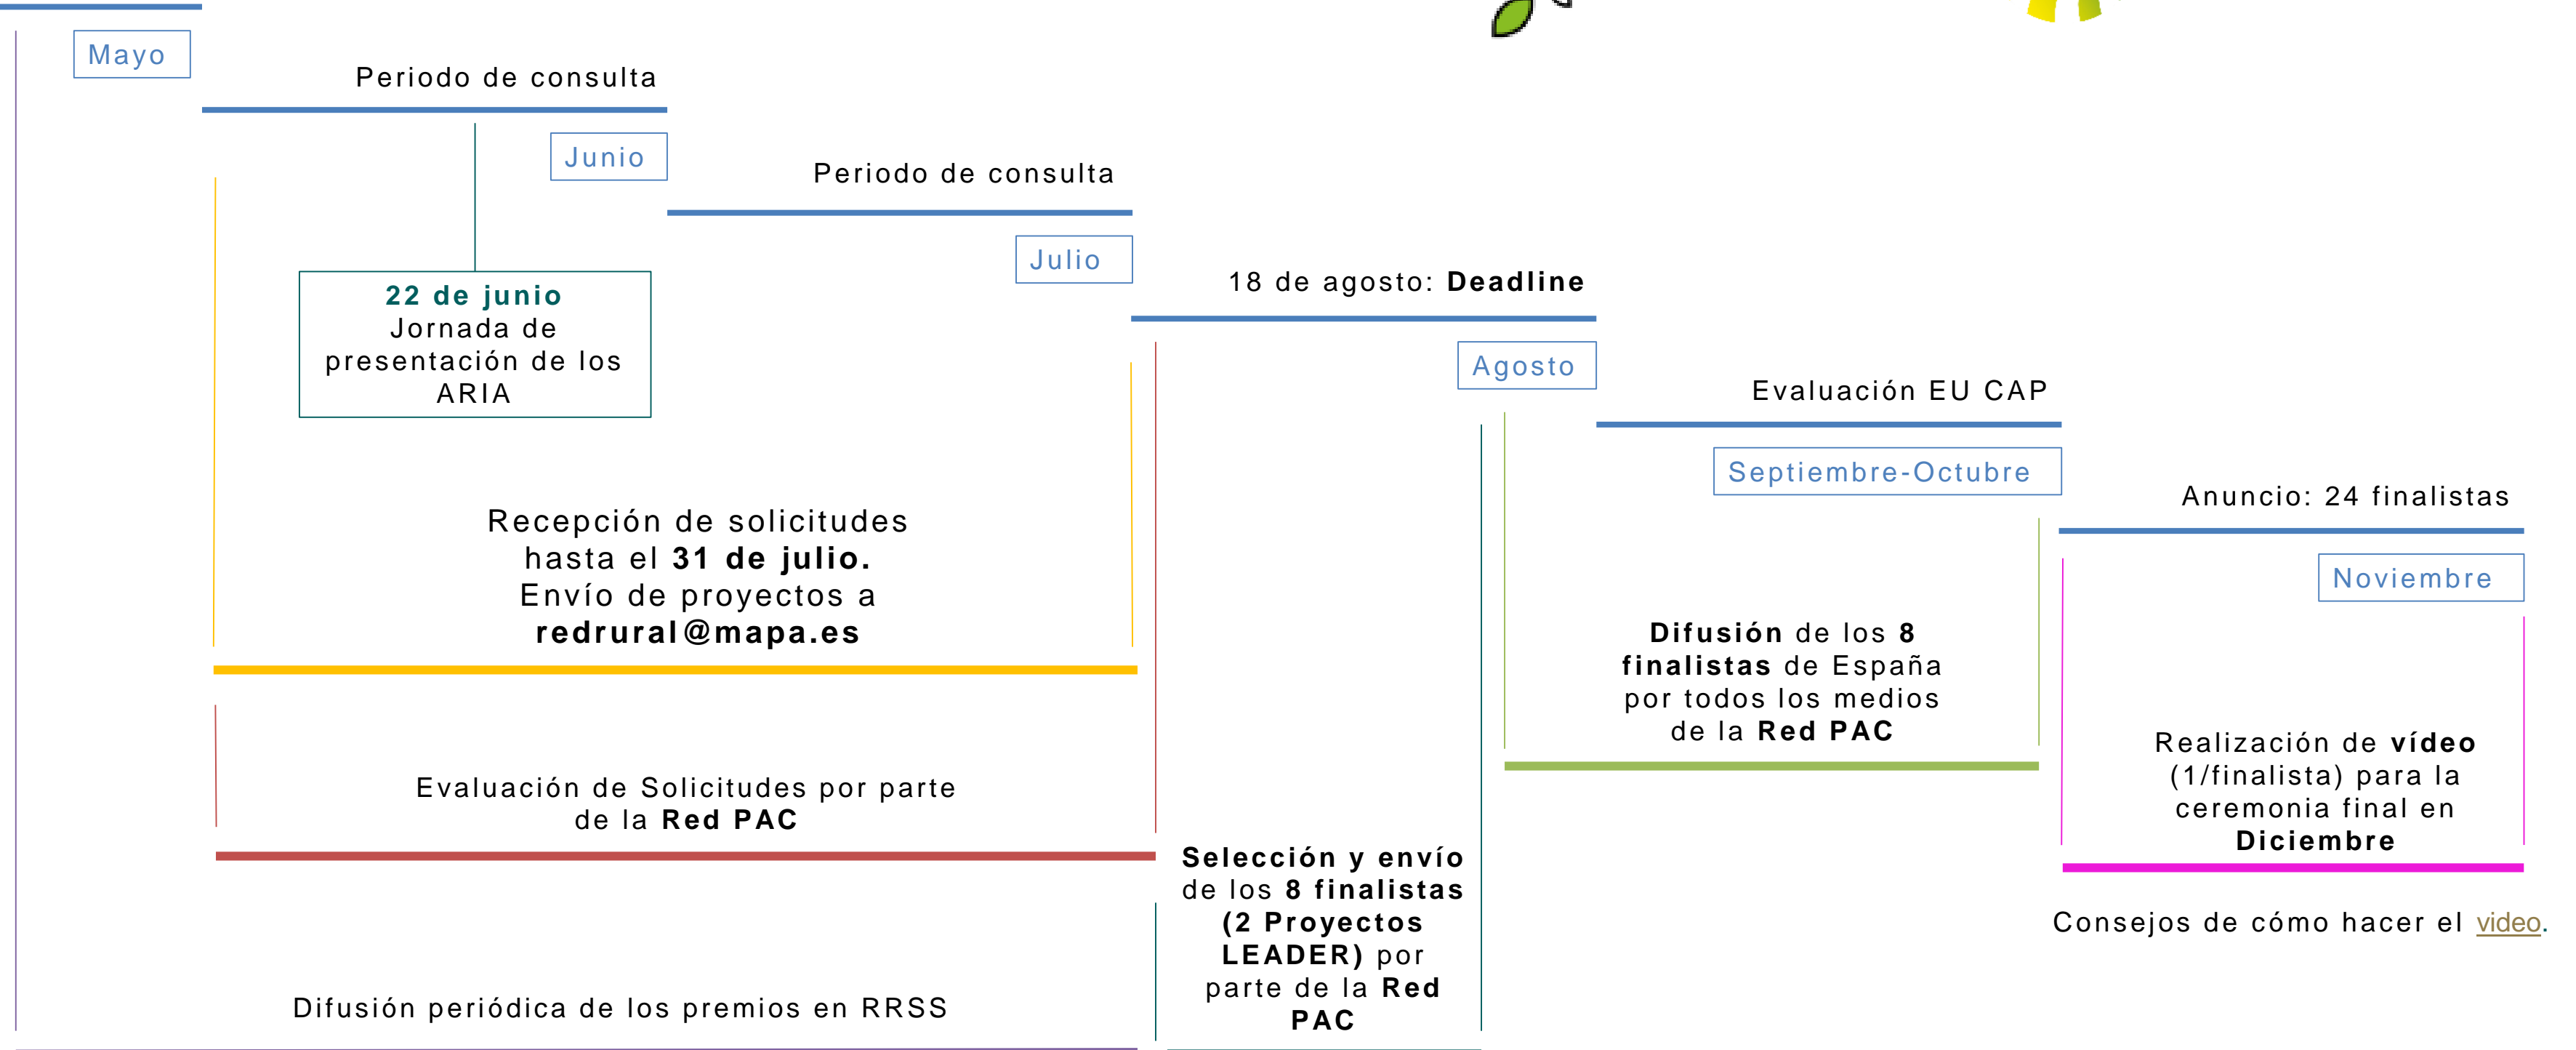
Mayo

Periodo de consulta

Junio

Periodo de consulta

Julio

18 de agosto: **Deadline**

Agosto

Evaluación EU CAP

Septiembre-Octubre

Anuncio: 24 finalistas

Noviembre

**22 de junio**
Jornada de presentación de los ARIA

Recepción de solicitudes hasta el **31 de julio.**
Envío de proyectos a **redrural@mapa.es**

Evaluación de Solicitudes por parte de la **Red PAC**

Difusión periódica de los premios en RRSS

**Selección y envío** de los **8 finalistas (2 Proyectos LEADER)** por parte de la **Red PAC**

**Difusión** de los **8 finalistas** de España por todos los medios de la **Red PAC**

Realización de **vídeo** (1/finalista) para la ceremonia final en **Diciembre**

Consejos de cómo hacer el video.